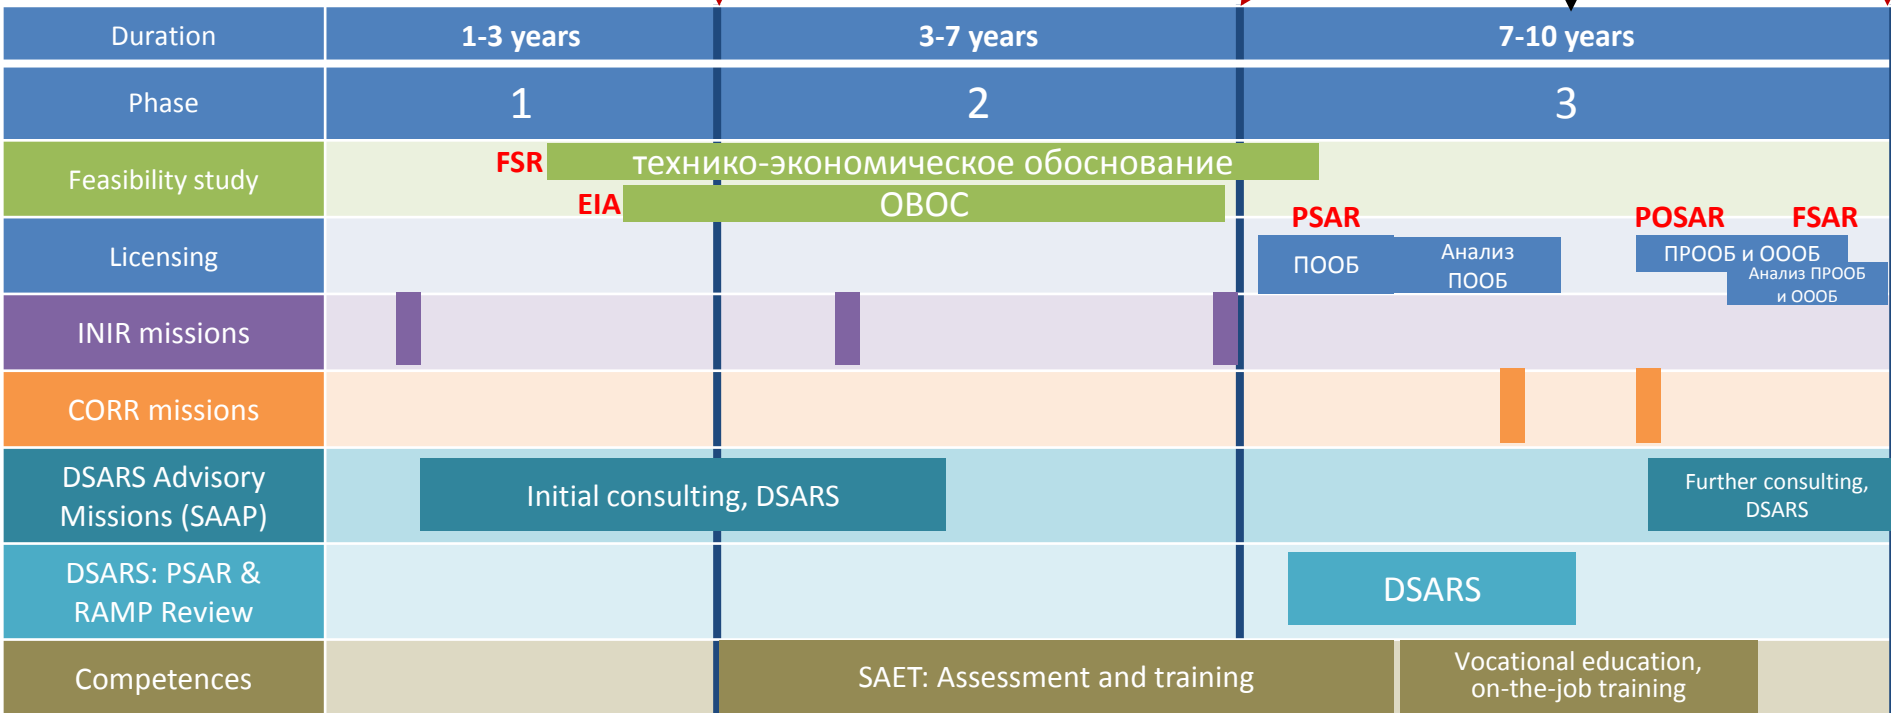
| Duration | 1-3 years | 3-7 years | 7-10 years |
|---|---|---|---|
| Phase | 1 | 2 | 3 |
| Feasibility study | FSR технико-экономическое обоснование EIA ОВОС | | |
| Licensing | | | PSAR ПООБ Анализ ПООБ POSAR FSAR ПРООБ и ОООБ Анализ ПРООБ и ОООБ |
| INIR missions | | | |
| CORR missions | | | |
| DSARS Advisory Missions (SAAP) | Initial consulting, DSARS | | Further consulting, DSARS |
| DSARS: PSAR & RAMP Review | | | DSARS |
| Competences | | SAET: Assessment and training | Vocational education, on-the-job training |